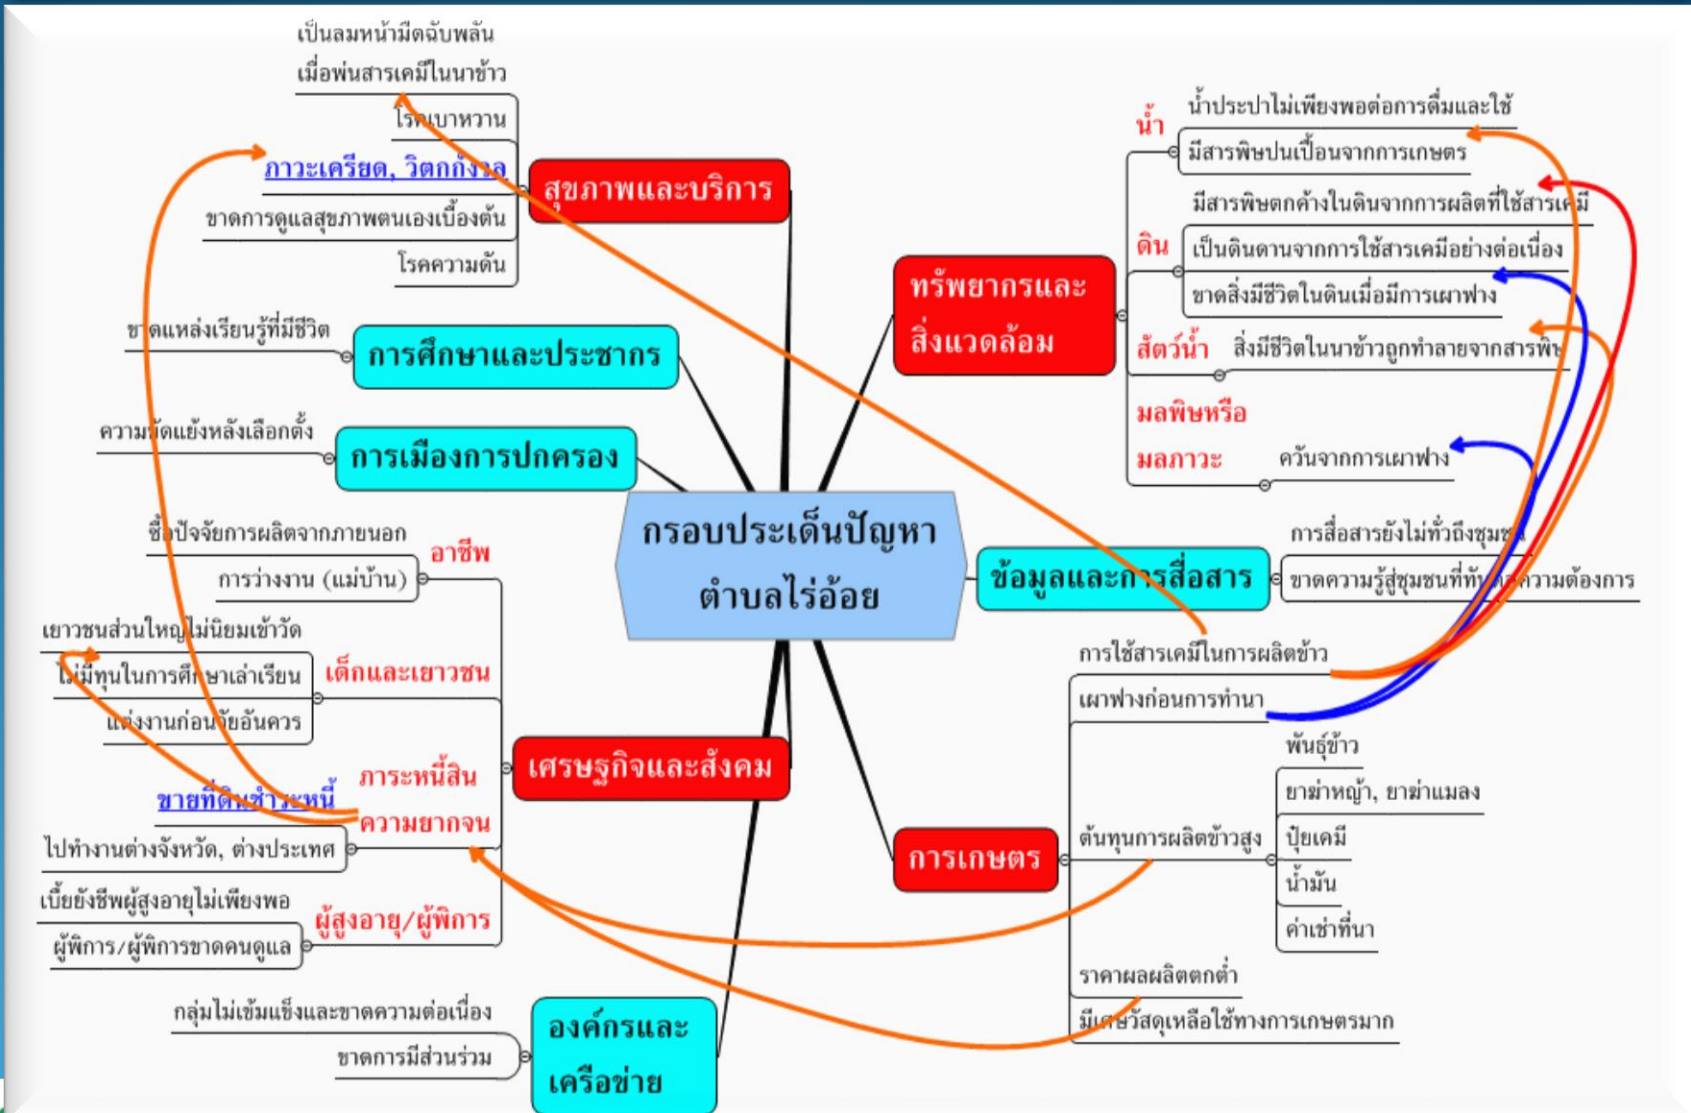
กรอบประเด็นปัญหา ตำบลไร่อ้อย

สุขภาพและบริการ
เป็นลมหน้ามืดฉับพลัน เมื่อพ่นสารเคมีในนาข้าว
โรคเบาหวาน
ภาวะเครียด, วิตกกังวล
ขาดการดูแลสุขภาพตนเองเบื้องต้น
โรคความดัน

การศึกษาและประชากร
ขาดแหล่งเรียนรู้ที่มีชีวิต

การเมืองการปกครอง
ความขัดแย้งหลังเลือกตั้ง

เศรษฐกิจและสังคม
อาชีพ
ซื้อปัจจัยการผลิตจากภายนอก
การว่างงาน (แม่บ้าน)
เด็กและเยาวชน
เยาวชนส่วนใหญ่ไม่นิยมเข้าวัด
ไม่มีทุนในการศึกษาเล่าเรียน
แต่งงานก่อนวัยอันควร
ภาระหนี้สิน
ขายที่ดินชำระหนี้
ความยากจน
ไปทำงานต่างจังหวัด, ต่างประเทศ
ผู้สูงอายุ/ผู้พิการ
เบี้ยยังชีพผู้สูงอายุไม่เพียงพอ
ผู้พิการ/ผู้พิการขาดคนดูแล

องค์กรและเครือข่าย
กลุ่มไม่เข้มแข็งและขาดความต่อเนื่อง
ขาดการมีส่วนร่วม

ทรัพยากรและสิ่งแวดล้อม
น้ำ
น้ำประปาไม่เพียงพอต่อการดื่มและใช้
มีสารพิษปนเปื้อนจากการเกษตร
ดิน
มีสารพิษตกค้างในดินจากการผลิตที่ใช้สารเคมี
เป็นดินดานจากการใช้สารเคมีอย่างต่อเนื่อง
ขาดสิ่งมีชีวิตในดินเมื่อมีการเผาฟาง
สัตว์น้ำ
สิ่งมีชีวิตในนาข้าวถูกทำลายจากสารพิษ
มลพิษหรือมลภาวะ
ควันจากการเผาฟาง

ข้อมูลและการสื่อสาร
การสื่อสารยังไม่ทั่วถึงชุมชน
ขาดความรู้สู่ชุมชนที่ทันต่อความต้องการ

การเกษตร
การใช้สารเคมีในการผลิตข้าว
เผาฟางก่อนการทำนา
ต้นทุนการผลิตข้าวสูง
พันธุ์ข้าว
ยาฆ่าหญ้า, ยาฆ่าแมลง
ปุ๋ยเคมี
น้ำมัน
ค่าเช่าที่นา
ราคาผลผลิตตกต่ำ
มีเศษวัสดุเหลือใช้ทางการเกษตรมาก